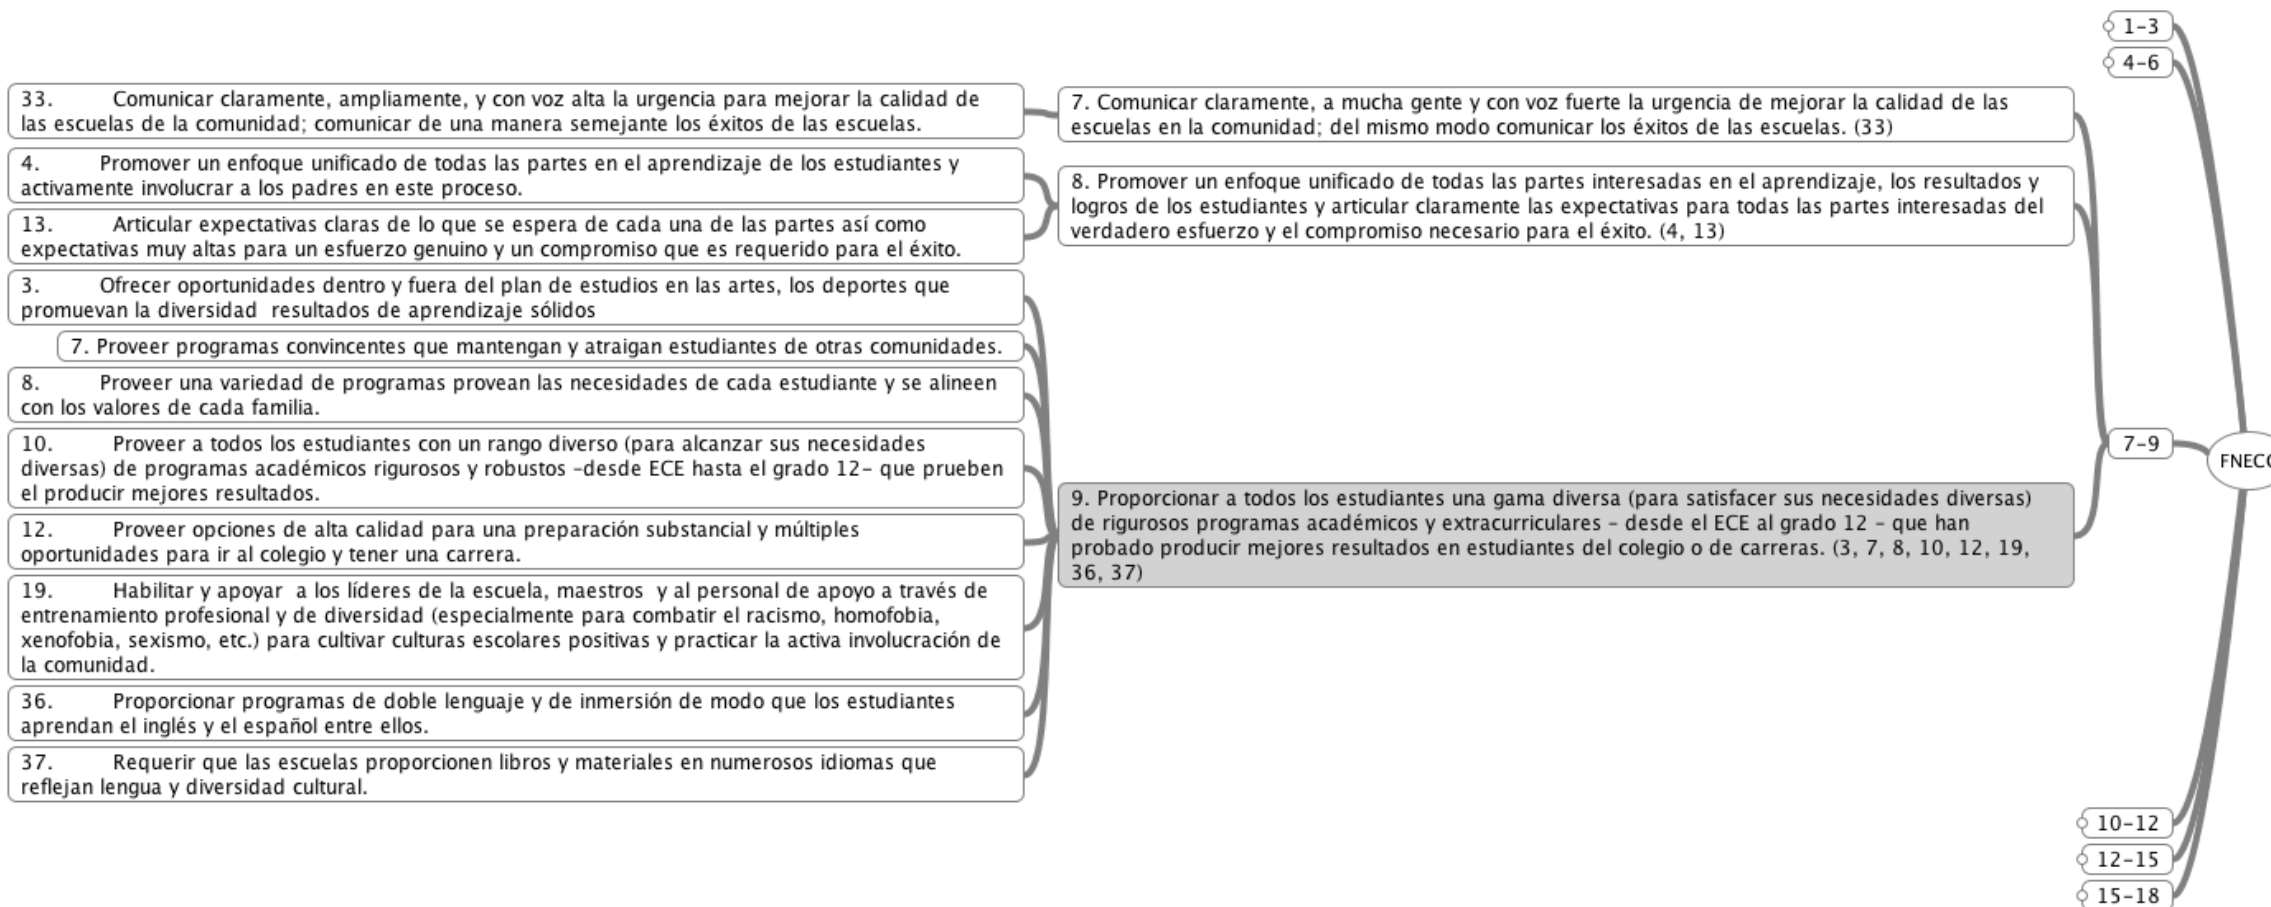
1-3

4-6

33. Comunicar claramente, ampliamente, y con voz alta la urgencia para mejorar la calidad de las escuelas de la comunidad; comunicar de una manera semejante los éxitos de las escuelas.

7. Comunicar claramente, a mucha gente y con voz fuerte la urgencia de mejorar la calidad de las escuelas en la comunidad; del mismo modo comunicar los éxitos de las escuelas. (33)

4. Promover un enfoque unificado de todas las partes en el aprendizaje de los estudiantes y activamente involucrar a los padres en este proceso.

13. Articular expectativas claras de lo que se espera de cada una de las partes así como expectativas muy altas para un esfuerzo genuino y un compromiso que es requerido para el éxito.

8. Promover un enfoque unificado de todas las partes interesadas en el aprendizaje, los resultados y logros de los estudiantes y articular claramente las expectativas para todas las partes interesadas del verdadero esfuerzo y el compromiso necesario para el éxito. (4, 13)

3. Ofrecer oportunidades dentro y fuera del plan de estudios en las artes, los deportes que promuevan la diversidad resultados de aprendizaje sólidos

7. Proveer programas convincentes que mantengan y atraigan estudiantes de otras comunidades.

8. Proveer una variedad de programas provean las necesidades de cada estudiante y se alineen con los valores de cada familia.

10. Proveer a todos los estudiantes con un rango diverso (para alcanzar sus necesidades diversas) de programas académicos rigurosos y robustos –desde ECE hasta el grado 12– que prueben el producir mejores resultados.

7-9

FNEC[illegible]

9. Proporcionar a todos los estudiantes una gama diversa (para satisfacer sus necesidades diversas) de rigurosos programas académicos y extracurriculares – desde el ECE al grado 12 – que han probado producir mejores resultados en estudiantes del colegio o de carreras. (3, 7, 8, 10, 12, 19, 36, 37)

12. Proveer opciones de alta calidad para una preparación substancial y múltiples oportunidades para ir al colegio y tener una carrera.

19. Habilitar y apoyar a los líderes de la escuela, maestros y al personal de apoyo a través de entrenamiento profesional y de diversidad (especialmente para combatir el racismo, homofobia, xenofobia, sexismo, etc.) para cultivar culturas escolares positivas y practicar la activa involucración de la comunidad.

36. Proporcionar programas de doble lenguaje y de inmersión de modo que los estudiantes aprendan el inglés y el español entre ellos.

37. Requerir que las escuelas proporcionen libros y materiales en numerosos idiomas que reflejan lengua y diversidad cultural.

10-12

12-15

15-18